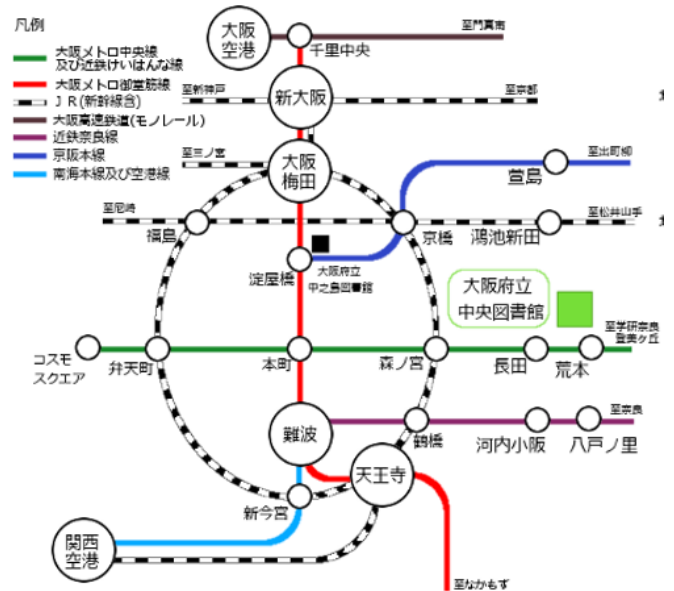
凡例

大阪メトロ中央線及び近鉄けいはんな線

大阪メトロ御堂筋線

ＪＲ(新幹線含)

大阪高速鉄道(モノレール)

近鉄奈良線

京阪本線

南海本線及び空港線

大阪空港

至門真市

千里中央

至新神戸

新大阪

至京都

至三ノ宮

大阪梅田

至出町柳

萱島

至尼崎

至松井山手

福島

京橋

鴻池新田

淀屋橋

大阪府立中之島図書館

大阪府立中央図書館

至学研奈良登美ヶ丘

コスモスクエア

弁天町

本町

森ノ宮

長田

荒本

至奈良

難波

鶴橋

河内小阪

八戸ノ里

天王寺

新今宮

関西空港

至なかもず